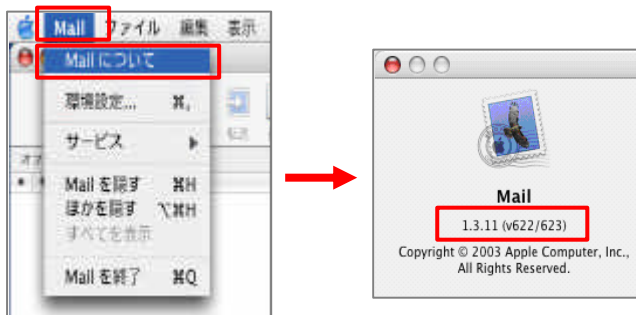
Mail ファイル 編集 表示

Mail について

環境設定... ⌘,

サービス

Mail を隠す ⌘H
ほかを隠す ⌥⌘H
すべてを表示

Mail を終了 ⌘Q

Mail

1.3.11 (v622/623)

Copyright © 2003 Apple Computer, Inc., All Rights Reserved.